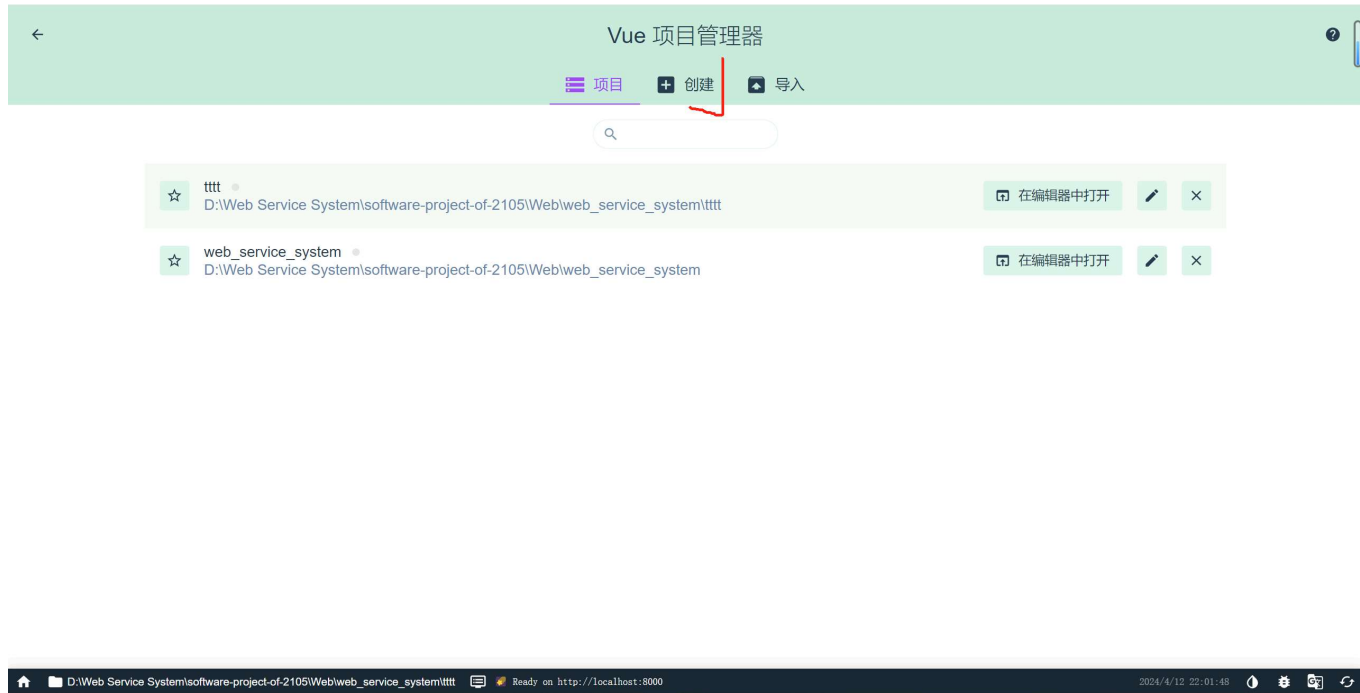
Vue 项目管理器

项目 创建 导入

tttt
D:\Web Service System\software-project-of-2105\Web\web_service_system\tttt
在编辑器中打开

web_service_system
D:\Web Service System\software-project-of-2105\Web\web_service_system
在编辑器中打开

D:\Web Service System\software-project-of-2105\Web\web_service_system\tttt Ready on http://localhost:8000 2024/4/12 22:01:48